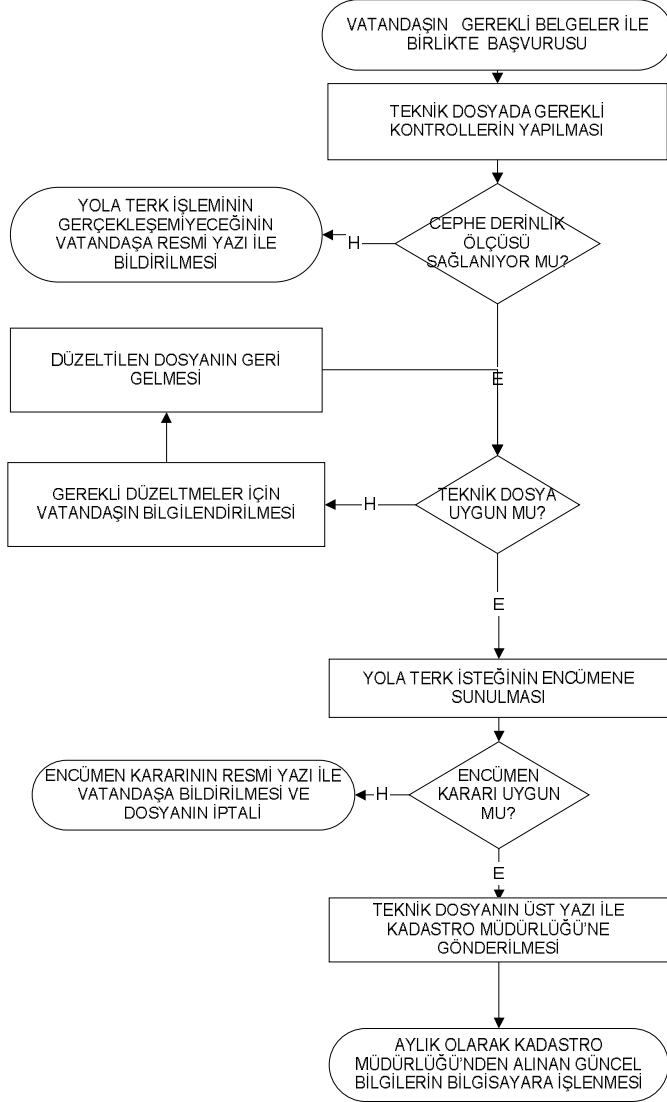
VATANDAŞIN GEREKLİ BELGELER İLE BİRLİKTE BAŞVURUSU

TEKNİK DOSYADA GEREKLİ KONTROLLERİN YAPILMASI

CEPHE DERİNLİK ÖLÇÜSÜ SAĞLANIYOR MU?

H

YOLA TERK İŞLEMİNİN GERÇEKLEŞEMİYECEĞİNİN VATANDAŞA RESMİ YAZI İLE BİLDİRİLMESİ

E

DÜZELTİLEN DOSYANIN GERİ GELMESİ

TEKNİK DOSYA UYGUN MU?

H

GEREKLİ DÜZELTMELER İÇİN VATANDAŞIN BİLGİLENDİRİLMESİ

E

YOLA TERK İSTEĞİNİN ENCÜMENE SUNULMASI

ENCÜMEN KARARI UYGUN MU?

H

ENCÜMEN KARARININ RESMİ YAZI İLE VATANDAŞA BİLDİRİLMESİ VE DOSYANIN İPTALİ

E

TEKNİK DOSYANIN ÜST YAZI İLE KADASTRO MÜDÜRLÜĞÜ'NE GÖNDERİLMESİ

AYLIK OLARAK KADASTRO MÜDÜRLÜĞÜ'NDEN ALINAN GÜNCEL BİLGİLERİN BİLGİSAYARA İŞLENMESİ